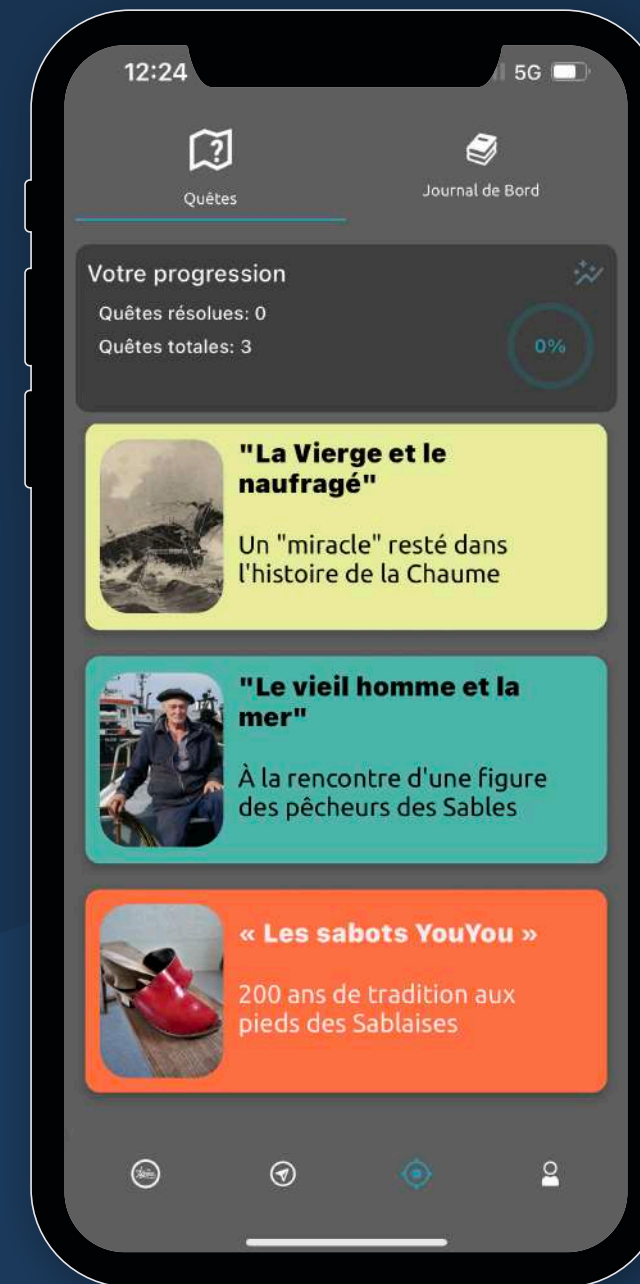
12:24

5G

Quêtes

Journal de Bord

Votre progression

Quêtes résolues: 0

Quêtes totales: 3

0%

"La Vierge et le naufragé"

Un "miracle" resté dans l'histoire de la Chaume

"Le vieil homme et la mer"

À la rencontre d'une figure des pêcheurs des Sables

« Les sabots YouYou »

200 ans de tradition aux pieds des Sablaises